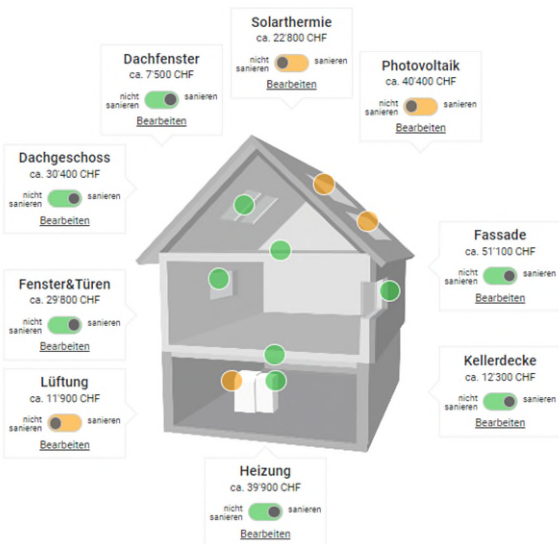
Solarthermie
ca. 22'800 CHF
nicht sanieren sanieren
Bearbeiten

Dachfenster
ca. 7'500 CHF
nicht sanieren sanieren
Bearbeiten

Photovoltaik
ca. 40'400 CHF
nicht sanieren sanieren
Bearbeiten

Dachgeschoss
ca. 30'400 CHF
nicht sanieren sanieren
Bearbeiten

Fassade
ca. 51'100 CHF
nicht sanieren sanieren
Bearbeiten

Fenster&Türen
ca. 29'800 CHF
nicht sanieren sanieren
Bearbeiten

Kellerdecke
ca. 12'300 CHF
nicht sanieren sanieren
Bearbeiten

Lüftung
ca. 11'900 CHF
nicht sanieren sanieren
Bearbeiten

Heizung
ca. 39'900 CHF
nicht sanieren sanieren
Bearbeiten